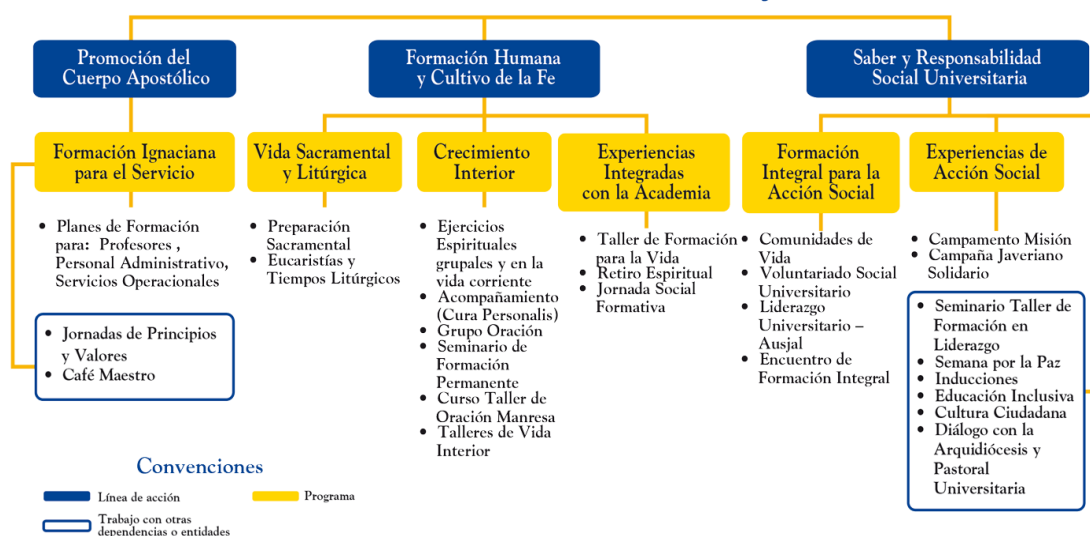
Promoción del Cuerpo Apostólico

Formación Humana y Cultivo de la Fe

Saber y Responsabilidad Social Universitaria

Formación Ignaciana para el Servicio

- Planes de Formación para: Profesores , Personal Administrativo, Servicios Operacionales

- Jornadas de Principios y Valores
- Café Maestro

Vida Sacramental y Litúrgica

- Preparación Sacramental
- Eucaristías y Tiempos Litúrgicos

Crecimiento Interior

- Ejercicios Espirituales grupales y en la vida corriente
- Acompañamiento (Cura Personalis)
- Grupo Oración
- Seminario de Formación Permanente
- Curso Taller de Oración Manresa
- Talleres de Vida Interior

Experiencias Integradas con la Academia

- Taller de Formación para la Vida
- Retiro Espiritual
- Jornada Social Formativa

Formación Integral para la Acción Social

- Comunidades de Vida
- Voluntariado Social Universitario
- Liderazgo Universitario – Ausjal
- Encuentro de Formación Integral

Experiencias de Acción Social

- Campamento Misión
- Campaña Javeriano Solidario

- Seminario Taller de Formación en Liderazgo
- Semana por la Paz
- Inducciones
- Educación Inclusiva
- Cultura Ciudadana
- Diálogo con la Arquidiócesis y Pastoral Universitaria

Convenciones

Línea de acción

Programa

Trabajo con otras dependencias o entidades